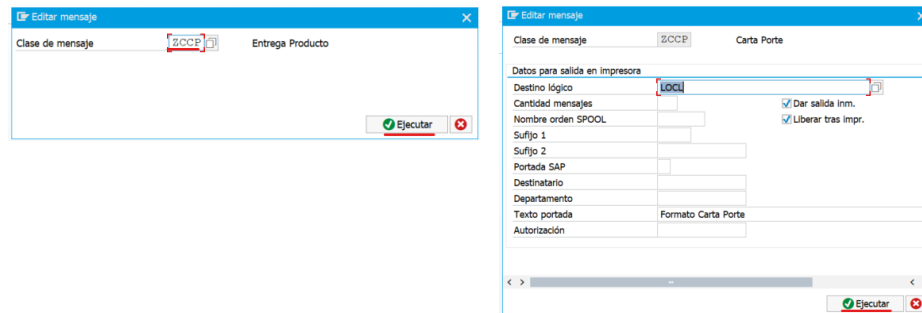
Editar mensaje

Clase de mensaje ZCCP Entrega Producto

Ejecutar

Editar mensaje

Clase de mensaje ZCCP Carta Porte

Datos para salida en impresora

Destino lógico LOCL

Cantidad mensajes

Dar salida inm.

Nombre orden SPOOL

Liberar tras impr.

Sufijo 1

Sufijo 2

Portada SAP

Destinatario

Departamento

Texto portada Formato Carta Porte

Autorización

Ejecutar